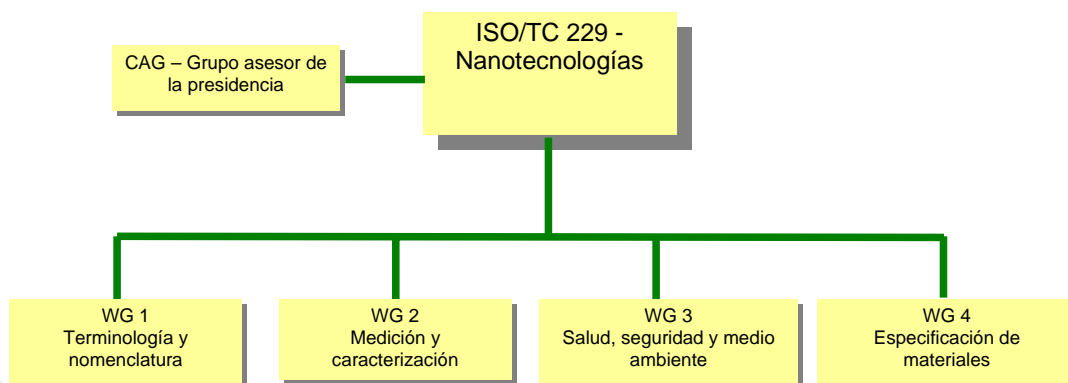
ISO/TC 229 - Nanotecnologías

CAG – Grupo asesor de la presidencia

WG 1
Terminología y nomenclatura

WG 2
Medición y caracterización

WG 3
Salud, seguridad y medio ambiente

WG 4
Especificación de materiales